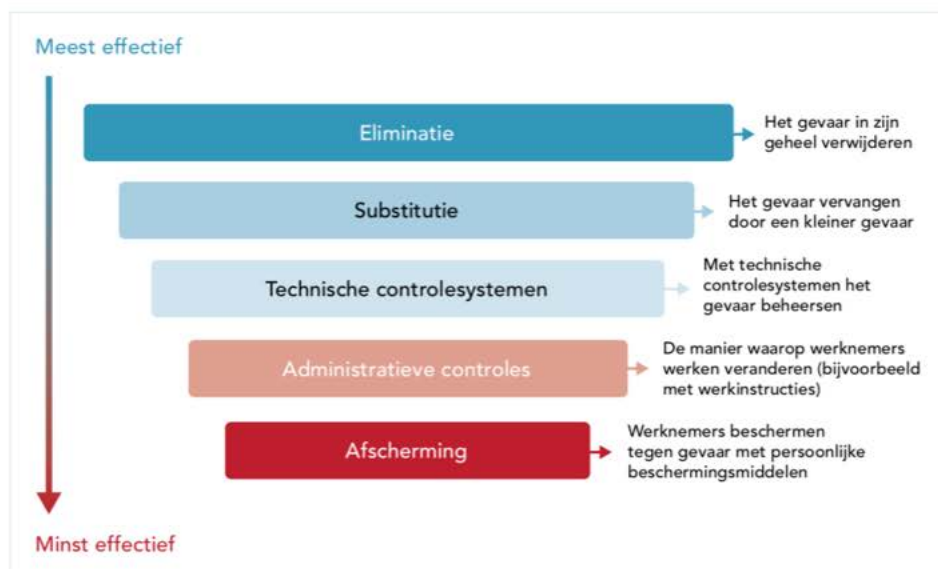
Meest effectief

Eliminatie

Het gevaar in zijn geheel verwijderen

Substitutie

Het gevaar vervangen door een kleiner gevaar

Technische controlesystemen

Met technische controlesystemen het gevaar beheersen

Administratieve controles

De manier waarop werknemers werken veranderen (bijvoorbeeld met werkinstructies)

Afscherming

Werknemers beschermen tegen gevaar met persoonlijke beschermingsmiddelen

Minst effectief